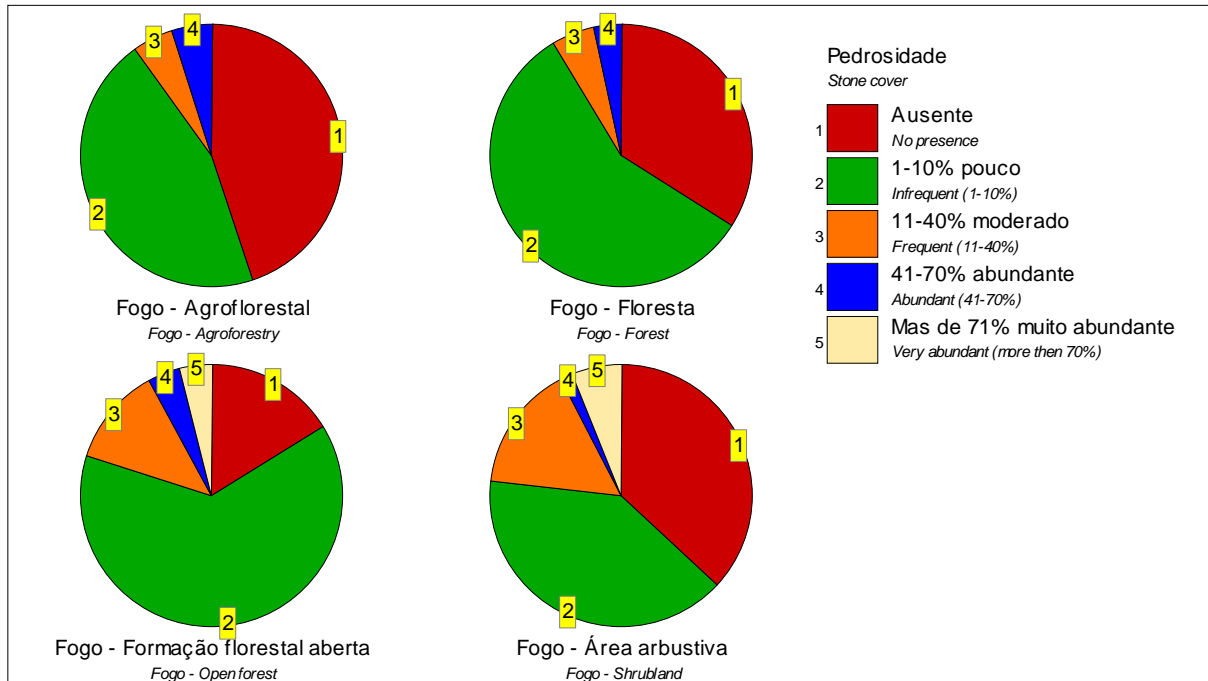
3 4 1 2

Fogo - Agroflorestal
Fogo - Agroforestry

3 4 1 2

Fogo - Floresta
Fogo - Forest

Pedrosidade
Stone cover

1 Ausente
No presence

2 1-10% pouco
Infrequent (1-10%)

3 11-40% moderado
Frequent (11-40%)

4 41-70% abundante
Abundant (41-70%)

5 Mas de 71% muito abundante
Very abundant (more then 70%)

4 5 1 3 2

Fogo - Formação florestal aberta
Fogo - Open forest

4 5 3 1 2

Fogo - Área arbustiva
Fogo - Shrubland